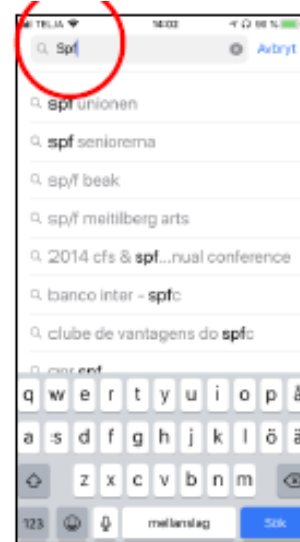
TELIA
14:02
88 %

Spf
Avbryt

spf unionen
spf seniorerna
sp/f beak
sp/f meitilberg arts
2014 cfs & spf...nual conference
banco inter - spfc
clube de vantagens do spfc
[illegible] spf

q w e r t y u i o p å
a s d f g h j k l ö ä
z x c v b n m
123
mellanslag
Sök